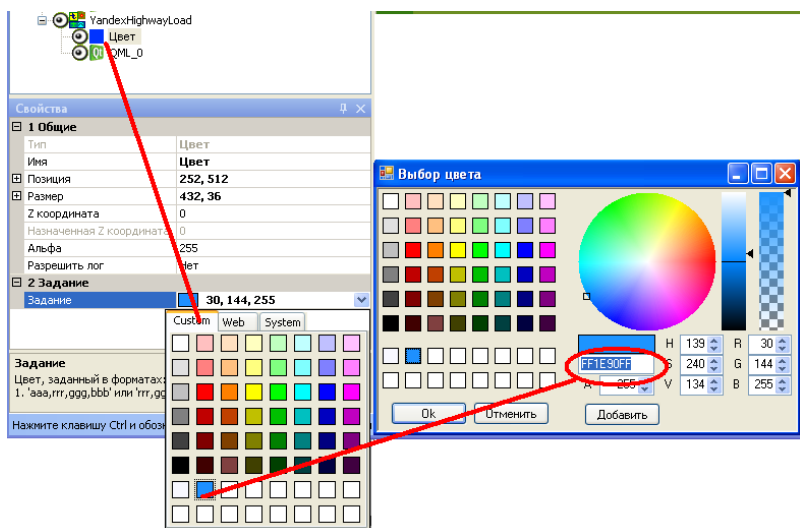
YandexHighwayLoad
Цвет
QML_0

Свойства

1 Общие

| Тип | Цвет |
|---|---|
| Имя | Цвет |
| Позиция | 252, 512 |
| Размер | 432, 36 |
| Z координата | 0 |
| Назначенная Z координата | 0 |
| Альфа | 255 |
| Разрешить лог | Нет |

2 Задание

| Задание | 30, 144, 255 |
|---|---|

Custom Web System

Задание
Цвет, заданный в форматах:
1. 'aaa,rrr,ggg,bbb' или 'rrr,gg

Нажмите клавишу Ctrl и обоз

Выбор цвета

FF1E90FF
A 255
H 139
S 240
V 134
R 30
G 144
B 255

Ok
Отменить
Добавить